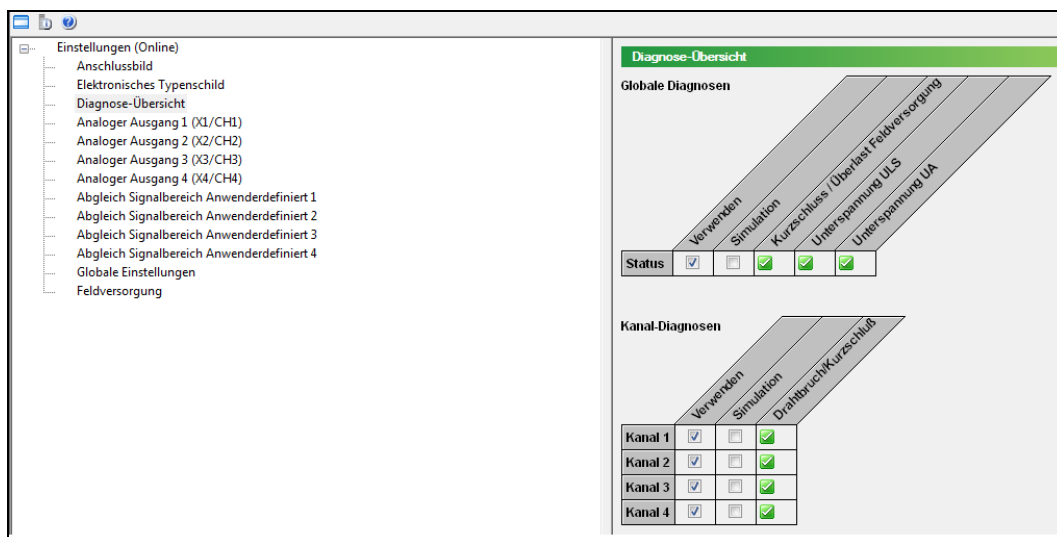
Einstellungen (Online)
Anschlussbild
Elektronisches Typenschild
Diagnose-Übersicht
Analoger Ausgang 1 (X1/CH1)
Analoger Ausgang 2 (X2/CH2)
Analoger Ausgang 3 (X3/CH3)
Analoger Ausgang 4 (X4/CH4)
Abgleich Signalbereich Anwenderdefiniert 1
Abgleich Signalbereich Anwenderdefiniert 2
Abgleich Signalbereich Anwenderdefiniert 3
Abgleich Signalbereich Anwenderdefiniert 4
Globale Einstellungen
Feldversorgung

Diagnose-Übersicht

Globale Diagnosen

| | Verwenden | Simulation | Kurzschluss / Überlast Feldversorgung | Unterspannung ULS | Unterspannung UA |
|---|---|---|---|---|---|
| Status | ☑ | ☐ | ☑ | ☑ | ☑ |

Kanal-Diagnosen

| | Verwenden | Simulation | Drahtbruch/Kurzschluß |
|---|---|---|---|
| Kanal 1 | ☑ | ☐ | ☑ |
| Kanal 2 | ☑ | ☐ | ☑ |
| Kanal 3 | ☑ | ☐ | ☑ |
| Kanal 4 | ☑ | ☐ | ☑ |